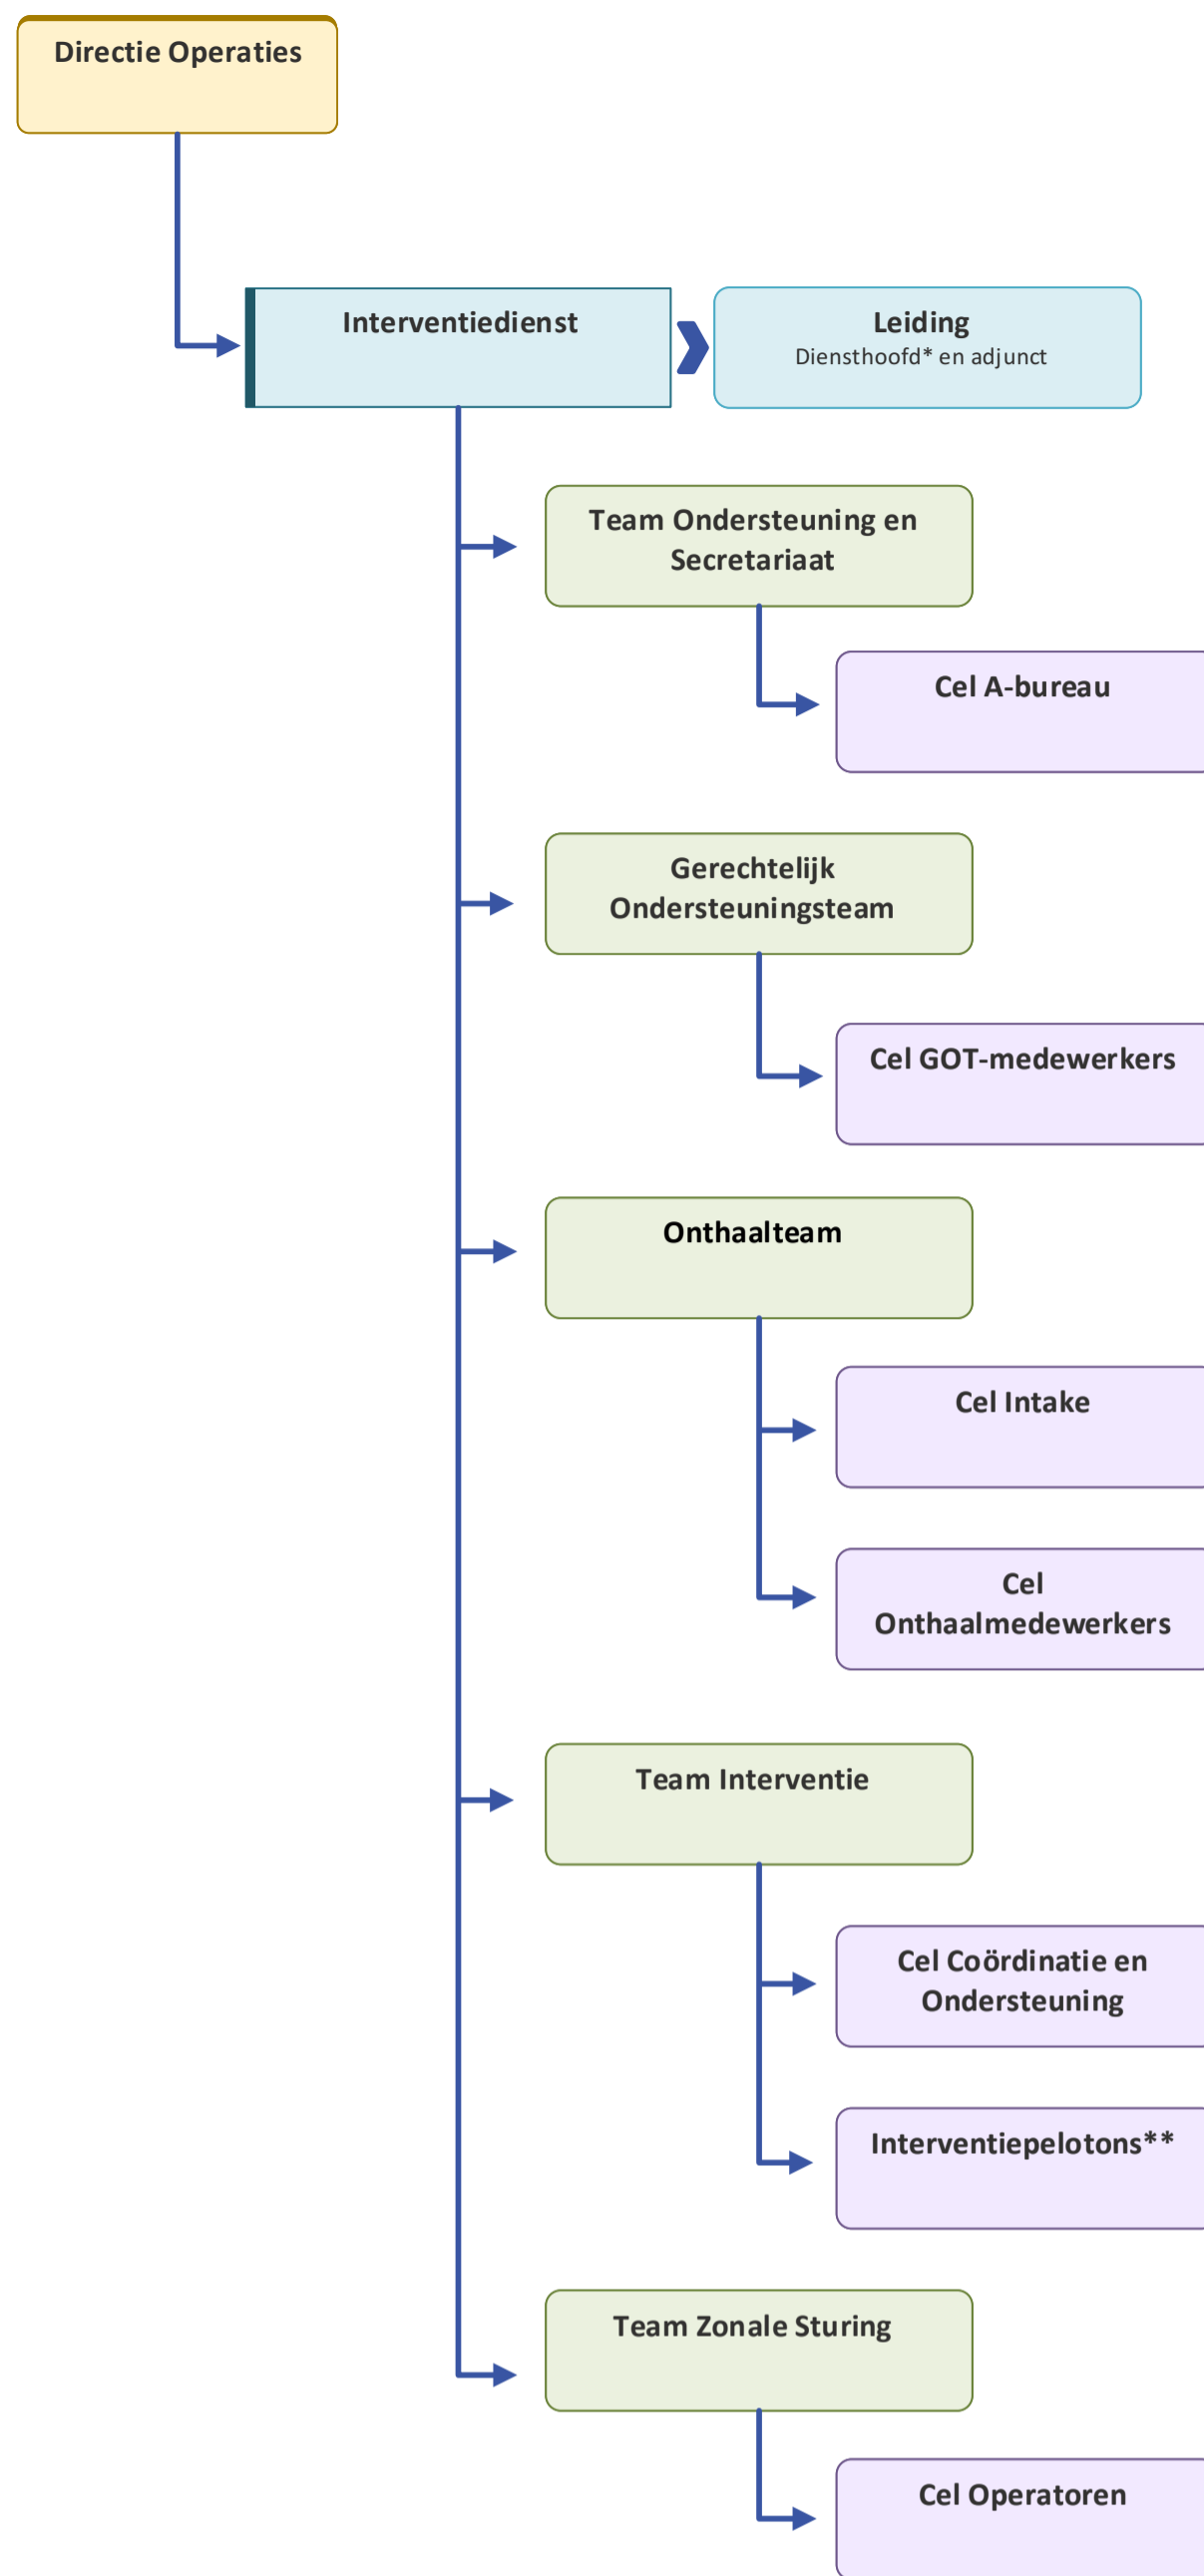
Directie Operaties

Interventiedienst

Leiding
Diensthoofd* en adjunct

Team Ondersteuning en Secretariaat

Cel A-bureau

Gerechtelijk Ondersteuningsteam

Cel GOT-medewerkers

Onthaalteam

Cel Intake

Cel Onthaalmedewerkers

Team Interventie

Cel Coördinatie en Ondersteuning

Interventiepelotons**

Team Zonale Sturing

Cel Operatoren